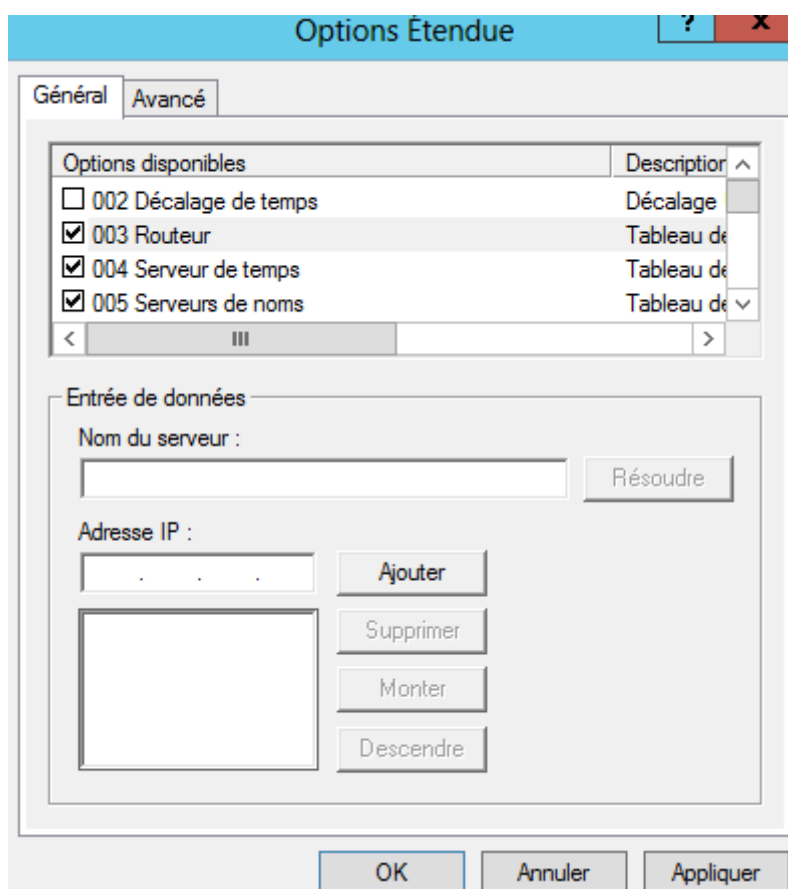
Options Étendue

?

X

Général

Avancé

| Options disponibles | Descriptior |
|---|---|
| ☐ 002 Décalage de temps | Décalage |
| ☑ 003 Routeur | Tableau de |
| ☑ 004 Serveur de temps | Tableau de |
| ☑ 005 Serveurs de noms | Tableau de |

Entrée de données

Nom du serveur :

Résoudre

Adresse IP :

. . .

Ajouter

Supprimer

Monter

Descendre

OK

Annuler

Appliquer